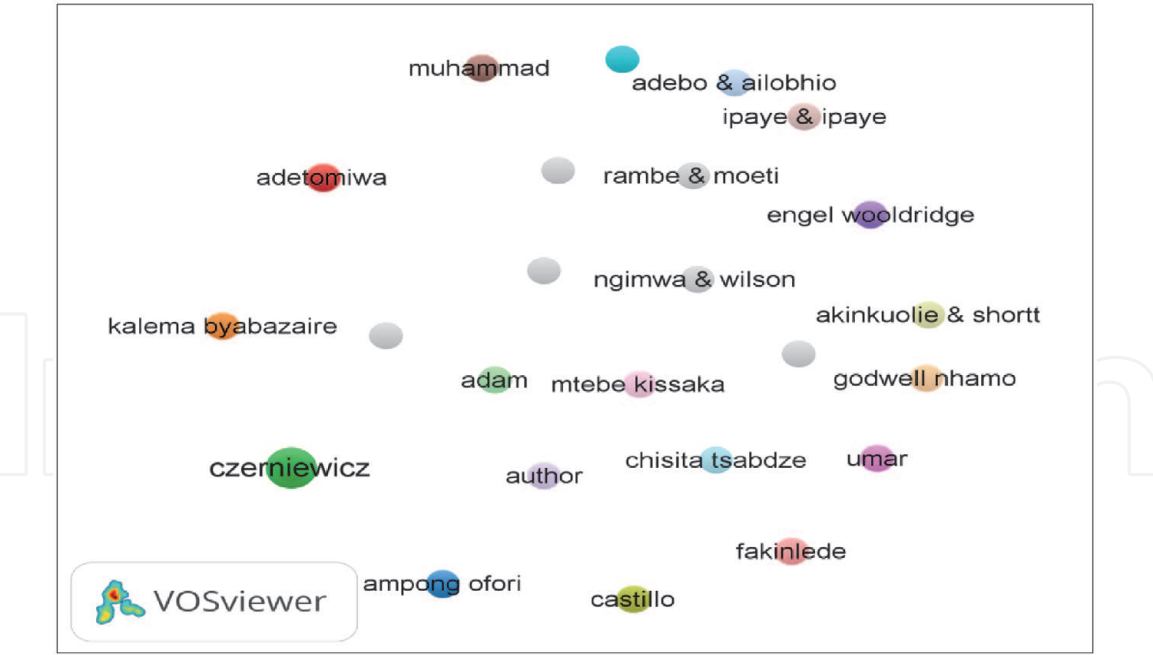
muhammad

adebo & ailobhio

ipaye & ipaye

adetomiwa

rambe & moeti

engel wooldridge

ngimwa & wilson

kalema byabazaire

akinkuolie & shortt

adam

mtebe kissaka

godwell nhamo

czerniewicz

author

chisita tsabdze

umar

fakinlede

ampong ofori

castillo

VOSviewer